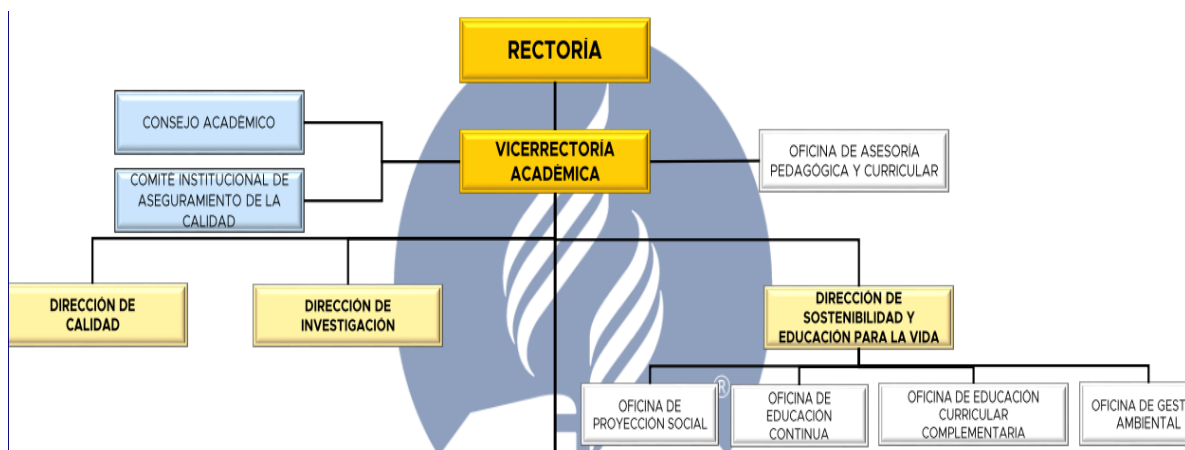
RECTORÍA

CONSEJO ACADÉMICO

COMITÉ INSTITUCIONAL DE ASEGURAMIENTO DE LA CALIDAD

VICERRECTORÍA ACADÉMICA

OFICINA DE ASESORÍA PEDAGÓGICA Y CURRICULAR

DIRECCIÓN DE CALIDAD

DIRECCIÓN DE INVESTIGACIÓN

DIRECCIÓN DE SOSTENIBILIDAD Y EDUCACIÓN PARA LA VIDA

OFICINA DE PROYECCIÓN SOCIAL

OFICINA DE EDUCACIÓN CONTINUA

OFICINA DE EDUCACIÓN CURRICULAR COMPLEMENTARIA

OFICINA DE GEST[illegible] AMBIENTAL